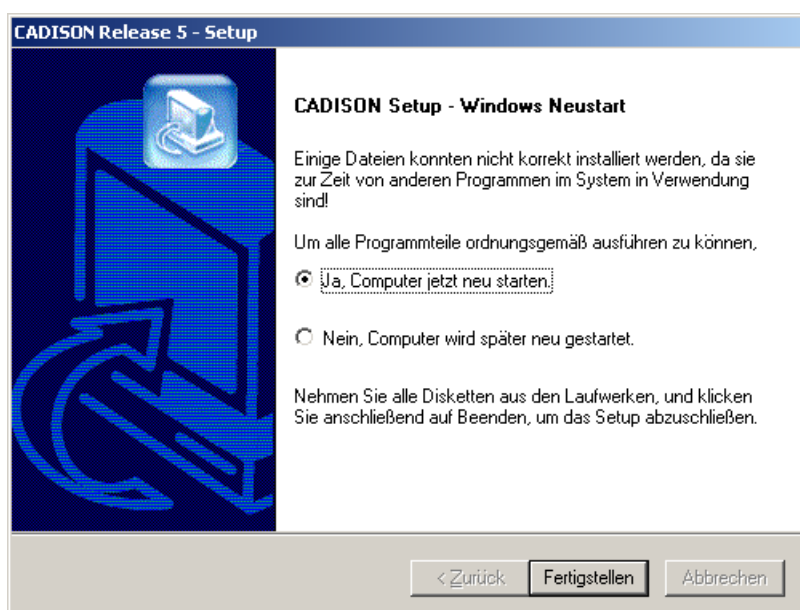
CADISON Release 5 - Setup

CADISON Setup - Windows Neustart

Einige Dateien konnten nicht korrekt installiert werden, da sie zur Zeit von anderen Programmen im System in Verwendung sind!

Um alle Programmteile ordnungsgemäß ausführen zu können,

Ja, Computer jetzt neu starten.

Nein, Computer wird später neu gestartet.

Nehmen Sie alle Disketten aus den Laufwerken, und klicken Sie anschließend auf Beenden, um das Setup abzuschließen.

< Zurück

Fertigstellen

Abbrechen